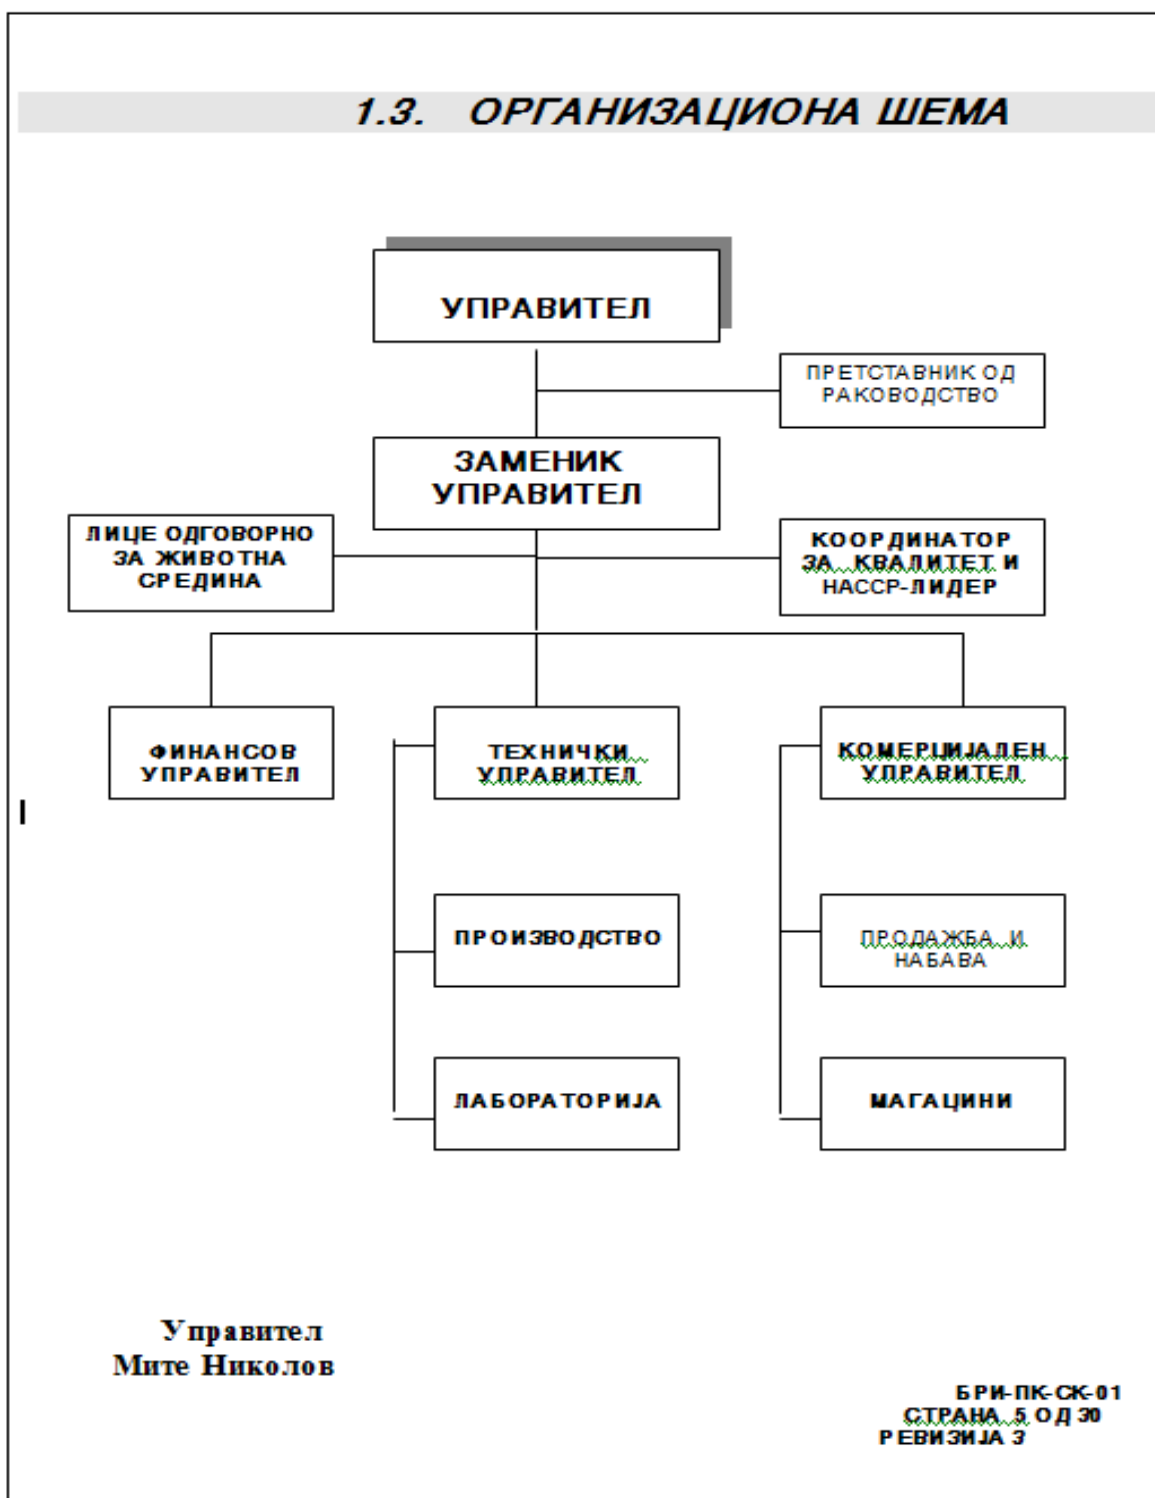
1.3. ОРГАНИЗАЦИОНА ШЕМА

УПРАВИТЕЛ

ПРЕТСТАВНИК ОД РАКОВОДСТВО

ЗАМЕНИК УПРАВИТЕЛ

ЛИЦЕ ОДГОВОРНО ЗА ЖИВОТНА СРЕДИНА

КООРДИНАТОР ЗА КВАЛИТЕТ И HACCP-ЛИДЕР

ФИНАНСОВ УПРАВИТЕЛ

ТЕХНИЧКИ УПРАВИТЕЛ

КОМЕРЦИЈАЛЕН УПРАВИТЕЛ

I

ПРОИЗВОДСТВО

ПРОДАЖБА И НАБАВА

ЛАБОРАТОРИЈА

МАГАЦИНИ

Управител
Мите Николов

БРИ-ПК-СК-01
СТРАНА 5 ОД 30
РЕВИЗИЈА 3